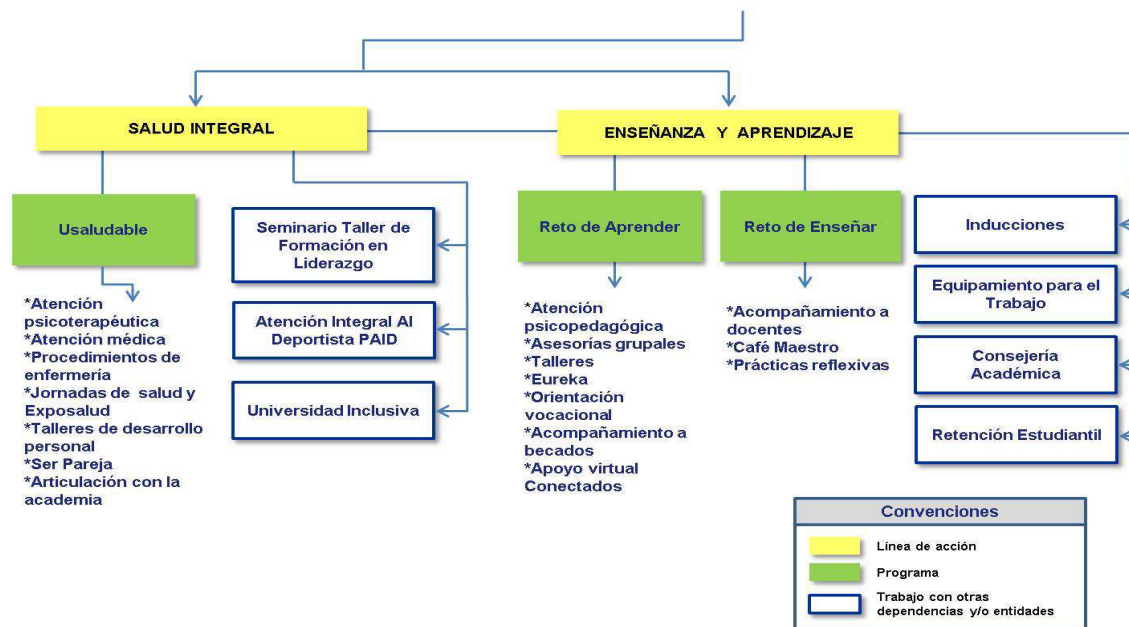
SALUD INTEGRAL

Usaludable

*Atención psicoterapéutica
*Atención médica
*Procedimientos de enfermería
*Jornadas de salud y Exposalud
*Talleres de desarrollo personal
*Ser Pareja
*Articulación con la academia

Seminario Taller de Formación en Liderazgo

Atención Integral Al Deportista PAID

Universidad Inclusiva

ENSEÑANZA Y APRENDIZAJE

Reto de Aprender

*Atención psicopedagógica
*Asesorías grupales
*Talleres
*Eureka
*Orientación vocacional
*Acompañamiento a becados
*Apoyo virtual Conectados

Reto de Enseñar

*Acompañamiento a docentes
*Café Maestro
*Prácticas reflexivas

Inducciones

Equipamiento para el Trabajo

Consejería Académica

Retención Estudiantil

Convenciones

Línea de acción

Programa

Trabajo con otras dependencias y/o entidades